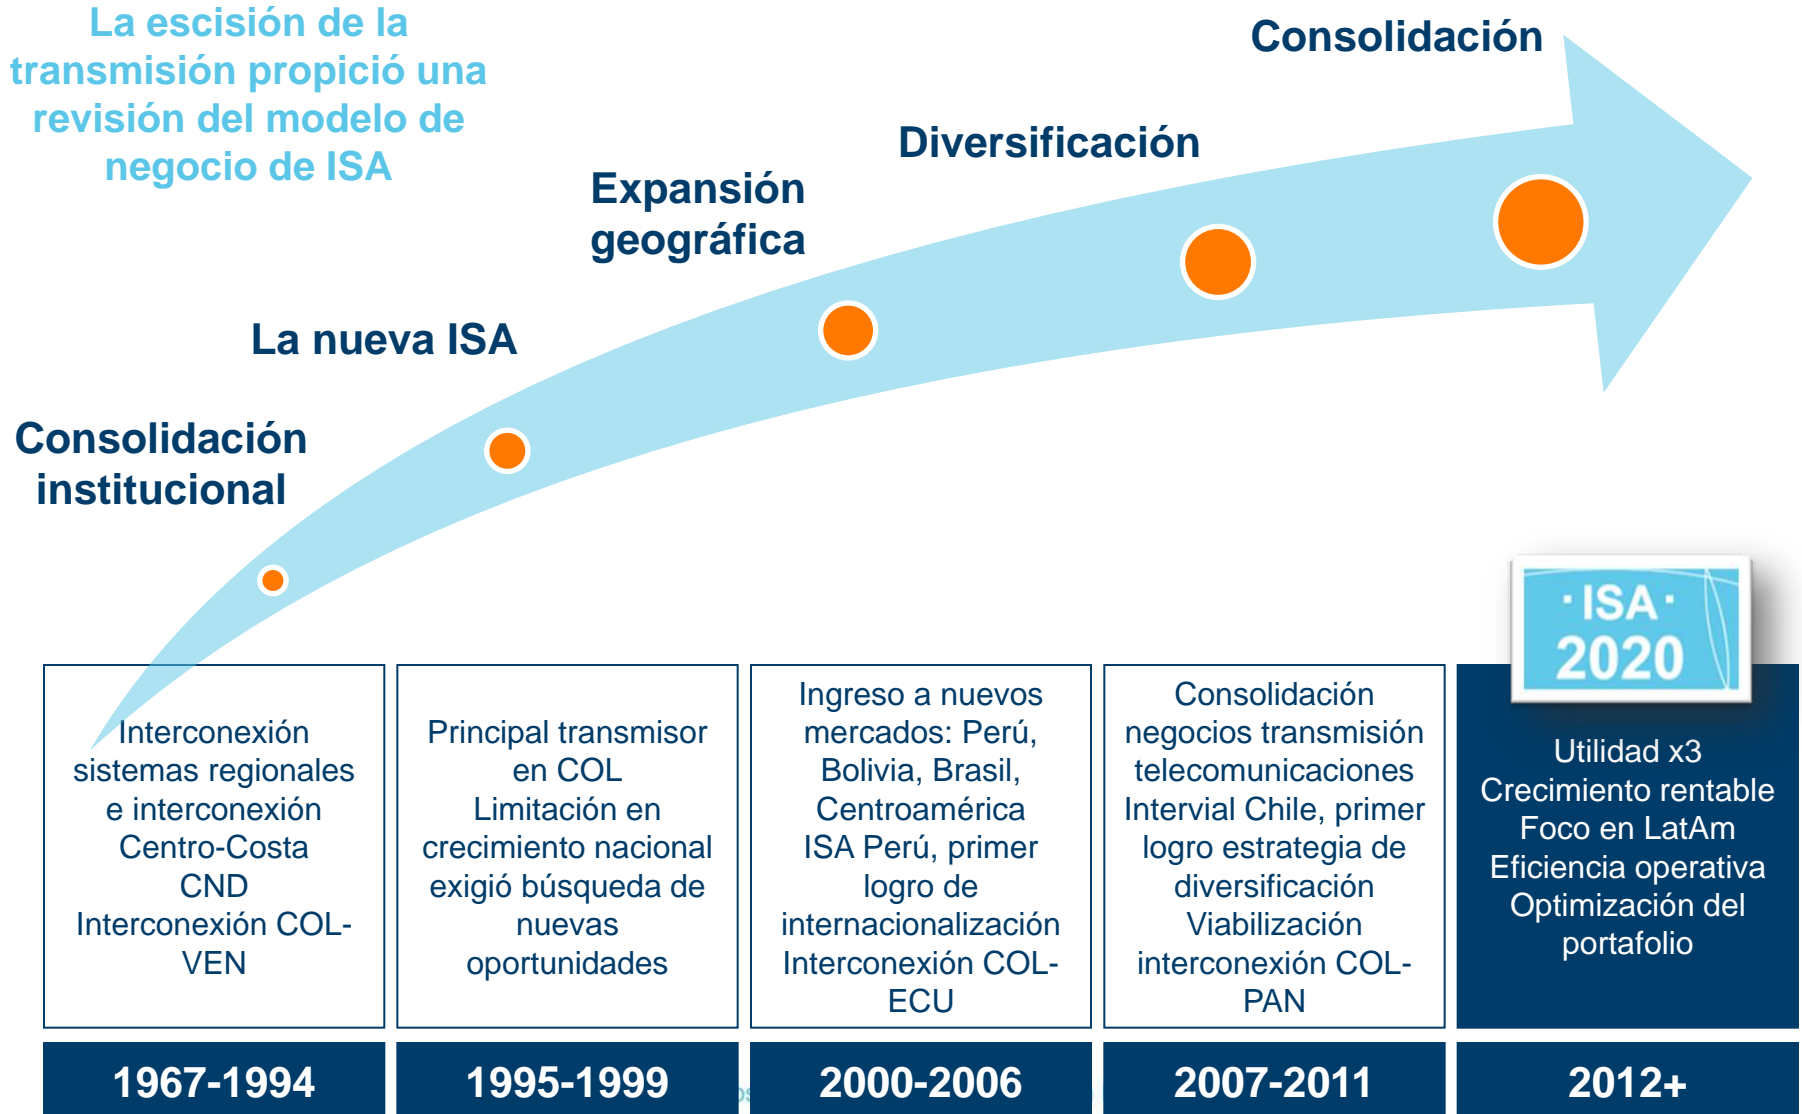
La escisión de la transmisión propició una revisión del modelo de negocio de ISA

Consolidación

Diversificación

Expansión geográfica

La nueva ISA

Consolidación institucional

·ISA· 2020

| Interconexión sistemas regionales e interconexión Centro-Costa CND Interconexión COL-VEN | Principal transmisor en COL Limitación en crecimiento nacional exigió búsqueda de nuevas oportunidades | Ingreso a nuevos mercados: Perú, Bolivia, Brasil, Centroamérica ISA Perú, primer logro de internacionalización Interconexión COL-ECU | Consolidación negocios transmisión telecomunicaciones Intervial Chile, primer logro estrategia de diversificación Viabilización interconexión COL-PAN | Utilidad x3 Crecimiento rentable Foco en LatAm Eficiencia operativa Optimización del portafolio |
|---|---|---|---|---|
| 1967-1994 | 1995-1999 | 2000-2006 | 2007-2011 | 2012+ |